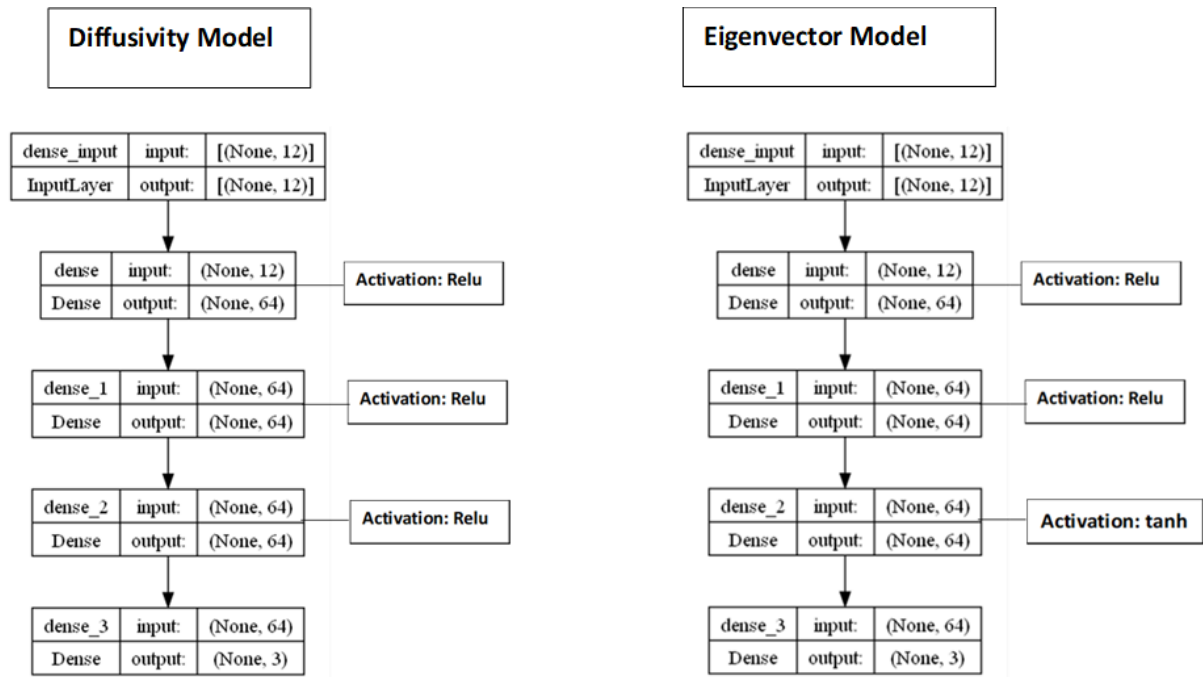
Diffusivity Model

| dense_input | input: | [(None, 12)] |
|---|---|---|
| InputLayer | output: | [(None, 12)] |

| dense | input: | (None, 12) |
|---|---|---|
| Dense | output: | (None, 64) |

Activation: Relu

| dense_1 | input: | (None, 64) |
|---|---|---|
| Dense | output: | (None, 64) |

Activation: Relu

| dense_2 | input: | (None, 64) |
|---|---|---|
| Dense | output: | (None, 64) |

Activation: Relu

| dense_3 | input: | (None, 64) |
|---|---|---|
| Dense | output: | (None, 3) |

Eigenvector Model

| dense_input | input: | [(None, 12)] |
|---|---|---|
| InputLayer | output: | [(None, 12)] |

| dense | input: | (None, 12) |
|---|---|---|
| Dense | output: | (None, 64) |

Activation: Relu

| dense_1 | input: | (None, 64) |
|---|---|---|
| Dense | output: | (None, 64) |

Activation: Relu

| dense_2 | input: | (None, 64) |
|---|---|---|
| Dense | output: | (None, 64) |

Activation: tanh

| dense_3 | input: | (None, 64) |
|---|---|---|
| Dense | output: | (None, 3) |